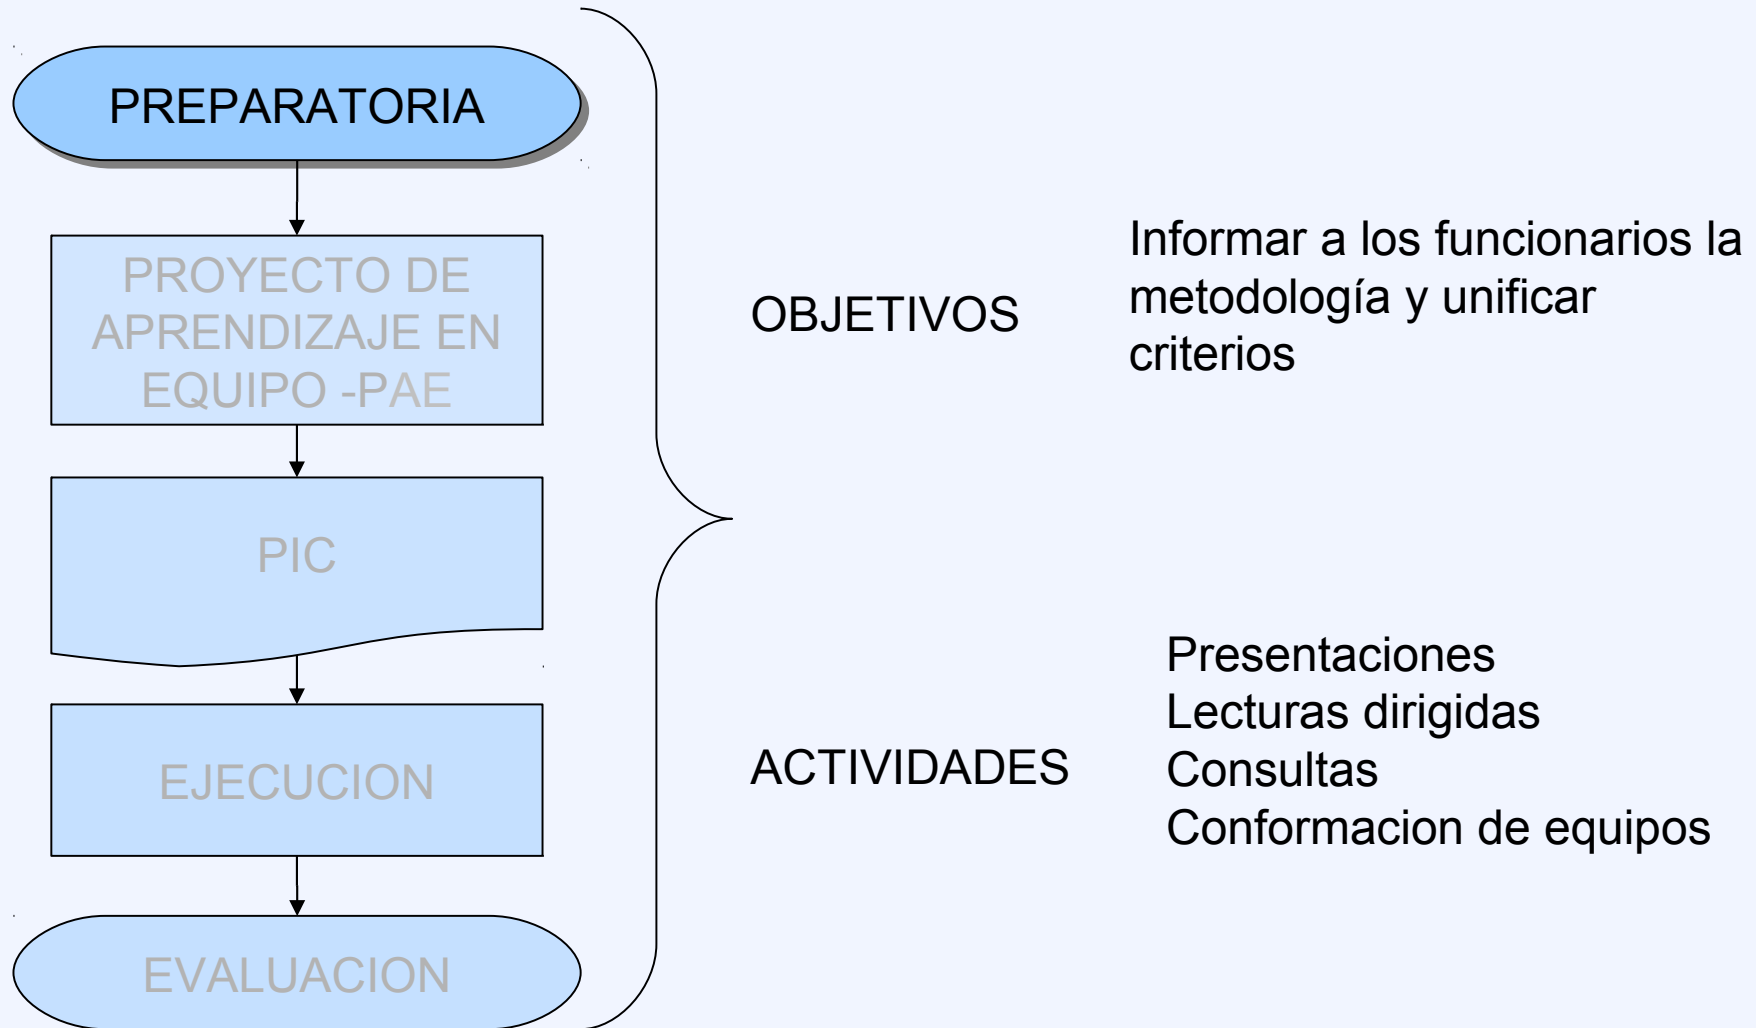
PREPARATORIA

PROYECTO DE APRENDIZAJE EN EQUIPO -PAE

PIC

EJECUCION

EVALUACION

OBJETIVOS

Informar a los funcionarios la metodología y unificar criterios

ACTIVIDADES

Presentaciones
Lecturas dirigidas
Consultas
Conformacion de equipos